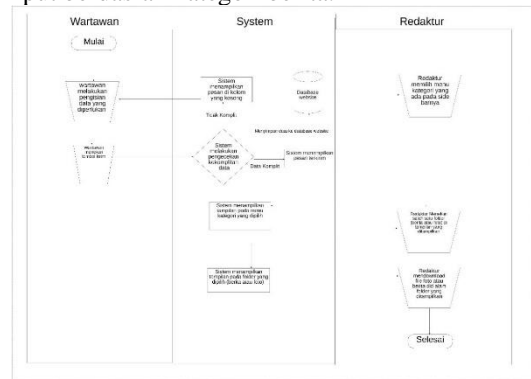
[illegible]

Wartawan

System

Redaktur

Mulai

Wartawan melakukan pengisian data yang digentukan

Sistem menampilkan pesan di kolom yang kosong

Database website

Redaktur memilih menu kategori yang ada pada side barnya

Tidak Komplit

Menyimpan data ke database website

Wartawan mengisi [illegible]

Sistem melakukan pengecekan kelengkapan data

Sistem menampilkan pesan berhasil

Data Komplit

Sistem menampilkan template pada menu kategori yang dipilih

Template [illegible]

Sistem menampilkan template pada folder yang dipilih (berita atau foto)

Redaktur mendownload file foto atau berita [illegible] folder yang ditampilkan

Selesai